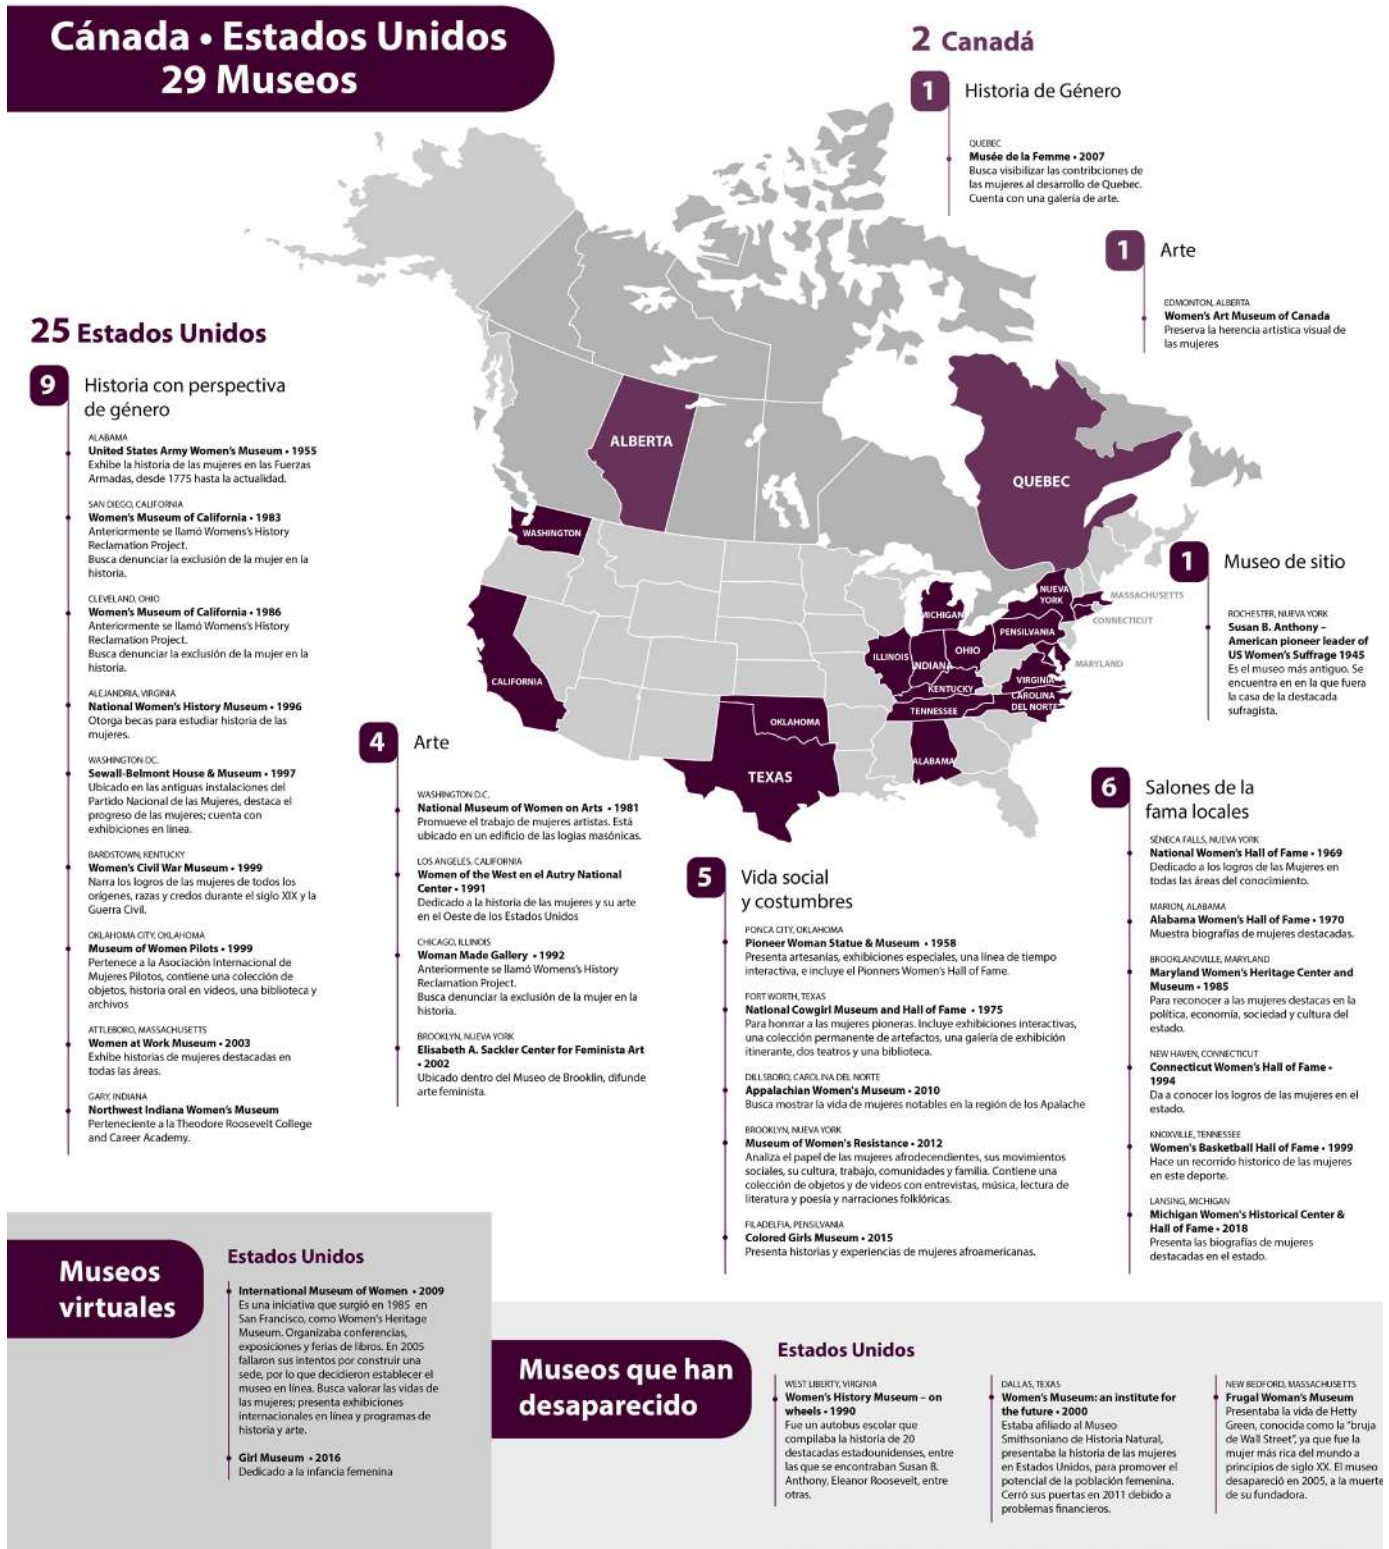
Cánada • Estados Unidos
29 Museos

2 Canadá

1 Historia de Género

QUEBEC
Musée de la Femme • 2007
Busca visibilizar las contribciones de las mujeres al desarrollo de Quebec. Cuenta con una galería de arte.

1 Arte

EDMONTON, ALBERTA
Women's Art Museum of Canada
Preserva la herencia artística visual de las mujeres

25 Estados Unidos

9 Historia con perspectiva de género

ALABAMA
United States Army Women's Museum • 1955
Exhibe la historia de las mujeres en las Fuerzas Armadas, desde 1775 hasta la actualidad.

SAN DIEGO, CALIFORNIA
Women's Museum of California • 1983
Anteriormente se llamó Womens's History Reclamation Project.
Busca denunciar la exclusión de la mujer en la historia.

CLEVELAND, OHIO
Women's Museum of California • 1986
Anteriormente se llamó Womens's History Reclamation Project.
Busca denunciar la exclusión de la mujer en la historia.

ALEJANDRIA, VIRGINIA
National Women's History Museum • 1996
Otorga becas para estudiar historia de las mujeres.

WASHINGTON DC.
Sewall-Belmont House & Museum • 1997
Ubicado en las antiguas instalaciones del Partido Nacional de las Mujeres, destaca el progreso de las mujeres; cuenta con exhibiciones en línea.

BARDSTOWN, KENTUCKY
Women's Civil War Museum • 1999
Narra los logros de las mujeres de todos los orígenes, razas y credos durante el siglo XIX y la Guerra Civil.

OKLAHOMA CITY, OKLAHOMA
Museum of Women Pilots • 1999
Pertenece a la Asociación Internacional de Mujeres Pilotos, contiene una colección de objetos, historia oral en videos, una biblioteca y archivos

ATTLEBORO, MASSACHUSETTS
Women at Work Museum • 2003
Exhibe historias de mujeres destacadas en todas las áreas.

GARY, INDIANA
Northwest Indiana Women's Museum
Perteneciente a la Theodore Roosevelt College and Career Academy.

ALBERTA
QUEBEC
WASHINGTON
CALIFORNIA
MICHIGAN
NUEVA YORK
MASSACHUSETTS
CONNECTICUT
PENSILVANIA
ILLINOIS
INDIANA
OHIO
MARYLAND
KENTUCKY
VIRGINIA
CAROLINA DEL NORTE
TENNESSEE
OKLAHOMA
TEXAS
ALABAMA

1 Museo de sitio

ROCHESTER, NUEVA YORK
Susan B. Anthony – American pioneer leader of US Women's Suffrage 1945
Es el museo más antiguo. Se encuentra en en la que fuera la casa de la destacada sufragista.

4 Arte

WASHINGTON D.C.
National Museum of Women on Arts • 1981
Promueve el trabajo de mujeres artistas. Está ubicado en un edificio de las logias masónicas.

LOS ANGELES, CALIFORNIA
Women of the West en el Autry National Center • 1991
Dedicado a la historia de las mujeres y su arte en el Oeste de los Estados Unidos

CHICAGO, ILLINOIS
Woman Made Gallery • 1992
Anteriormente se llamó Womens's History Reclamation Project.
Busca denunciar la exclusión de la mujer en la historia.

BROOKLYN, NUEVA YORK
Elisabeth A. Sackler Center for Feminista Art • 2002
Ubicado dentro del Museo de Brooklin, difunde arte feminista.

5 Vida social y costumbres

PONCA CITY, OKLAHOMA
Pioneer Woman Statue & Museum • 1958
Presenta artesanías, exhibiciones especiales, una línea de tiempo interactiva, e incluye el Pionners Women's Hall of Fame.

FORT WORTH, TEXAS
National Cowgirl Museum and Hall of Fame • 1975
Para honrrar a las mujeres pioneras. Incluye exhibiciones interactivas, una colección permanente de artefactos, una galería de exhibición itinerante, dos teatros y una biblioteca.

DILLSBORO, CAROLINA DEL NORTE
Appalachian Women's Museum • 2010
Busca mostrar la vida de mujeres notables en la región de los Apalache

BROOKLYN, NUEVA YORK
Museum of Women's Resistance • 2012
Analiza el papel de las mujeres afrodecendientes, sus movimientos sociales, su cultura, trabajo, comunidades y familia. Contiene una colección de objetos y de videos con entrevistas, música, lectura de literatura y poesía y narraciones folklóricas.

FILADELFIA, PENSILVANIA
Colored Girls Museum • 2015
Presenta historias y experiencias de mujeres afroamericanas.

6 Salones de la fama locales

SÉNECA FALLS, NUEVA YORK
National Women's Hall of Fame • 1969
Dedicado a los logros de las Mujeres en todas las áreas del conocimiento.

MARION, ALABAMA
Alabama Women's Hall of Fame • 1970
Muestra biografías de mujeres destacadas.

BROOKLANDVILLE, MARYLAND
Maryland Women's Heritage Center and Museum • 1985
Para reconocer a las mujeres destacas en la política, economía, sociedad y cultura del estado.

NEW HAVEN, CONNECTICUT
Connecticut Women's Hall of Fame • 1994
Da a conocer los logros de las mujeres en el estado.

KNOXVILLE, TENNESSEE
Women's Basketball Hall of Fame • 1999
Hace un recorrido historico de las mujeres en este deporte.

LANSING, MICHIGAN
Michigan Women's Historical Center & Hall of Fame • 2018
Presenta las biografías de mujeres destacadas en el estado.

Museos virtuales

Estados Unidos

International Museum of Women • 2009
Es una iniciativa que surgió en 1985 en San Francisco, como Women's Heritage Museum. Organizaba conferencias, exposiciones y ferias de libros. En 2005 fallaron sus intentos por construir una sede, por lo que decidieron establecer el museo en línea. Busca valorar las vidas de las mujeres; presenta exhibiciones internacionales en línea y programas de historia y arte.

Girl Museum • 2016
Dedicado a la infancia femenina

Museos que han desaparecido

Estados Unidos

WEST LIBERTY, VIRGINIA
Women's History Museum – on wheels • 1990
Fue un autobus escolar que compilaba la historia de 20 destacadas estadounidenses, entre las que se encontraban Susan B. Anthony, Eleanor Roosevelt, entre otras.

DALLAS, TEXAS
Women's Museum: an institute for the future • 2000
Estaba afiliado al Museo Smithsoniano de Historia Natural, presentaba la historia de las mujeres en Estados Unidos, para promover el potencial de la población femenina. Cerró sus puertas en 2011 debido a problemas financieros.

NEW BEDFORD, MASSACHUSETTS
Frugal Woman's Museum
Presentaba la vida de Hetty Green, conocida como la "bruja de Wall Street", ya que fue la mujer más rica del mundo a principios de siglo XX. El museo desapareció en 2005, a la muerte de su fundadora.